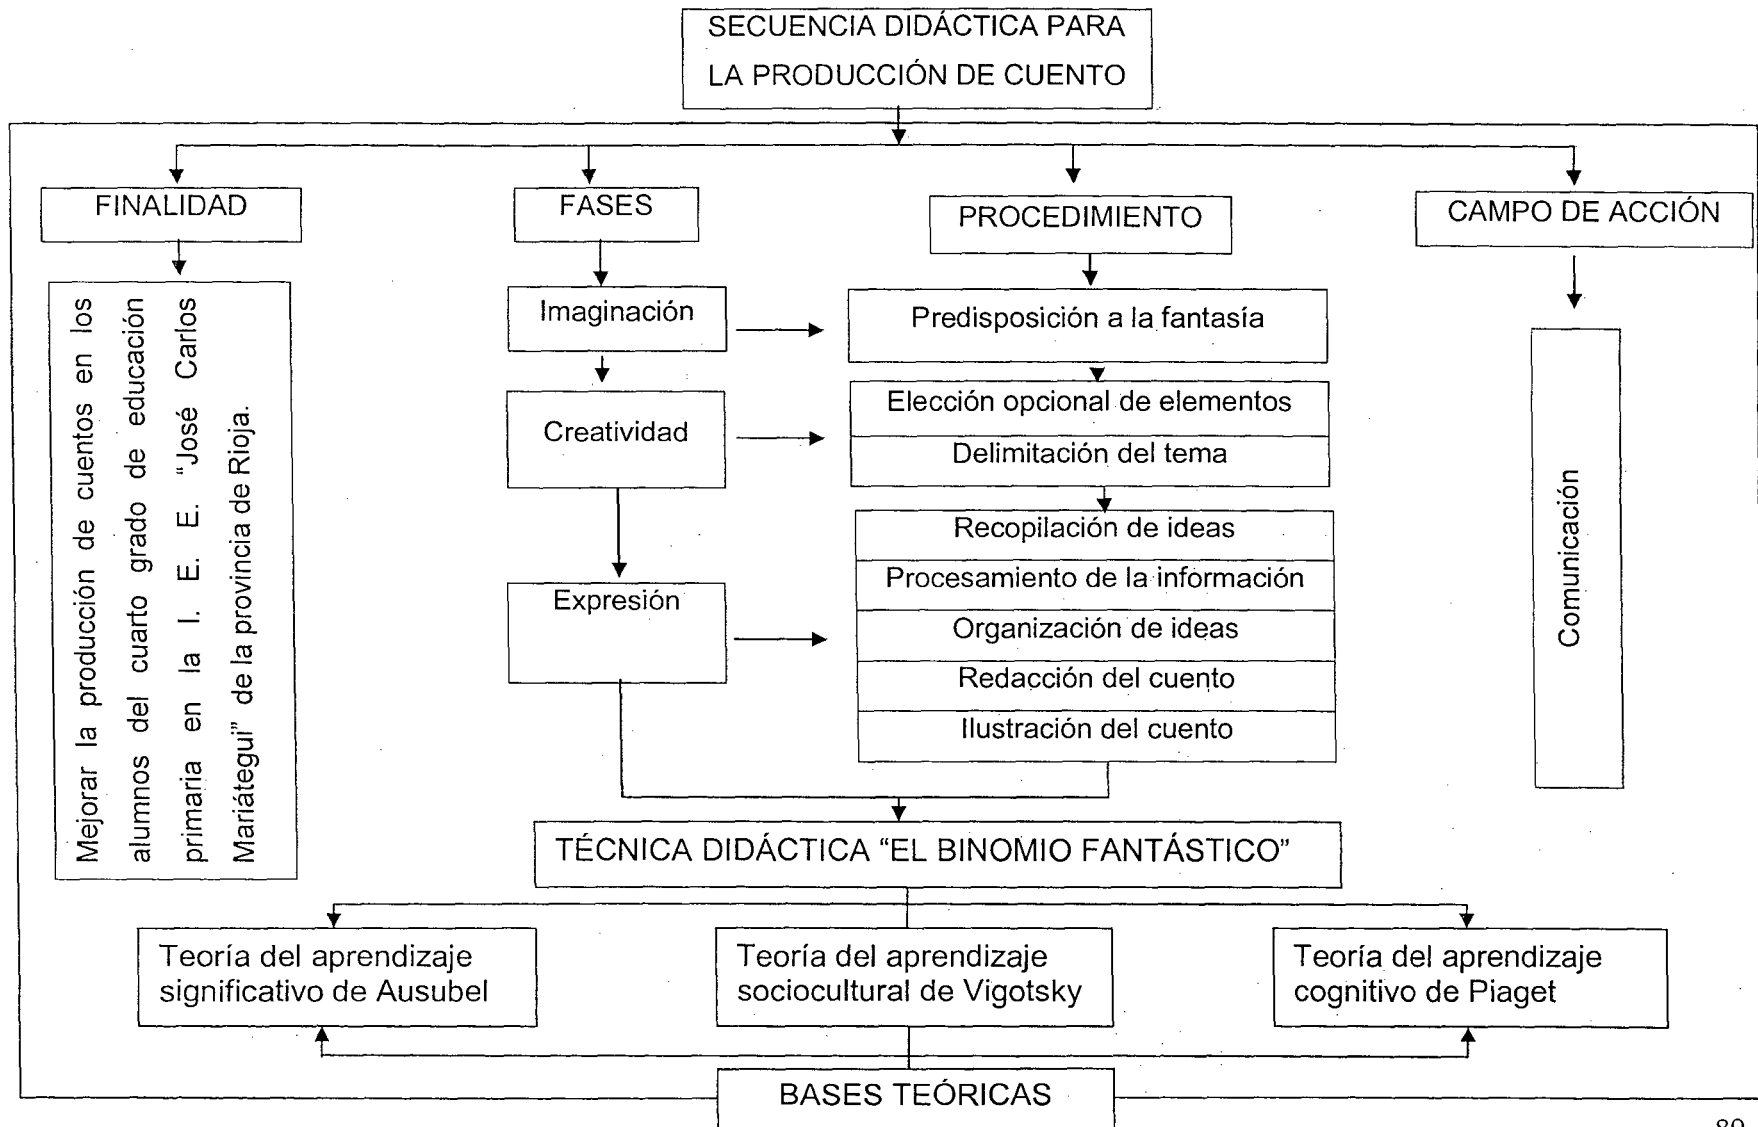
SECUENCIA DIDÁCTICA PARA LA PRODUCCIÓN DE CUENTO

FINALIDAD

Mejorar la producción de cuentos en los alumnos del cuarto grado de educación primaria en la I. E. E. "José Carlos Mariátegui" de la provincia de Rioja.

FASES

Imaginación

Creatividad

Expresión

PROCEDIMIENTO

Predisposición a la fantasía

Elección opcional de elementos

Delimitación del tema

Recopilación de ideas

Procesamiento de la información

Organización de ideas

Redacción del cuento

Ilustración del cuento

CAMPO DE ACCIÓN

Comunicación

TÉCNICA DIDÁCTICA "EL BINOMIO FANTÁSTICO"

Teoría del aprendizaje significativo de Ausubel

Teoría del aprendizaje sociocultural de Vigotsky

Teoría del aprendizaje cognitivo de Piaget

BASES TEÓRICAS

89